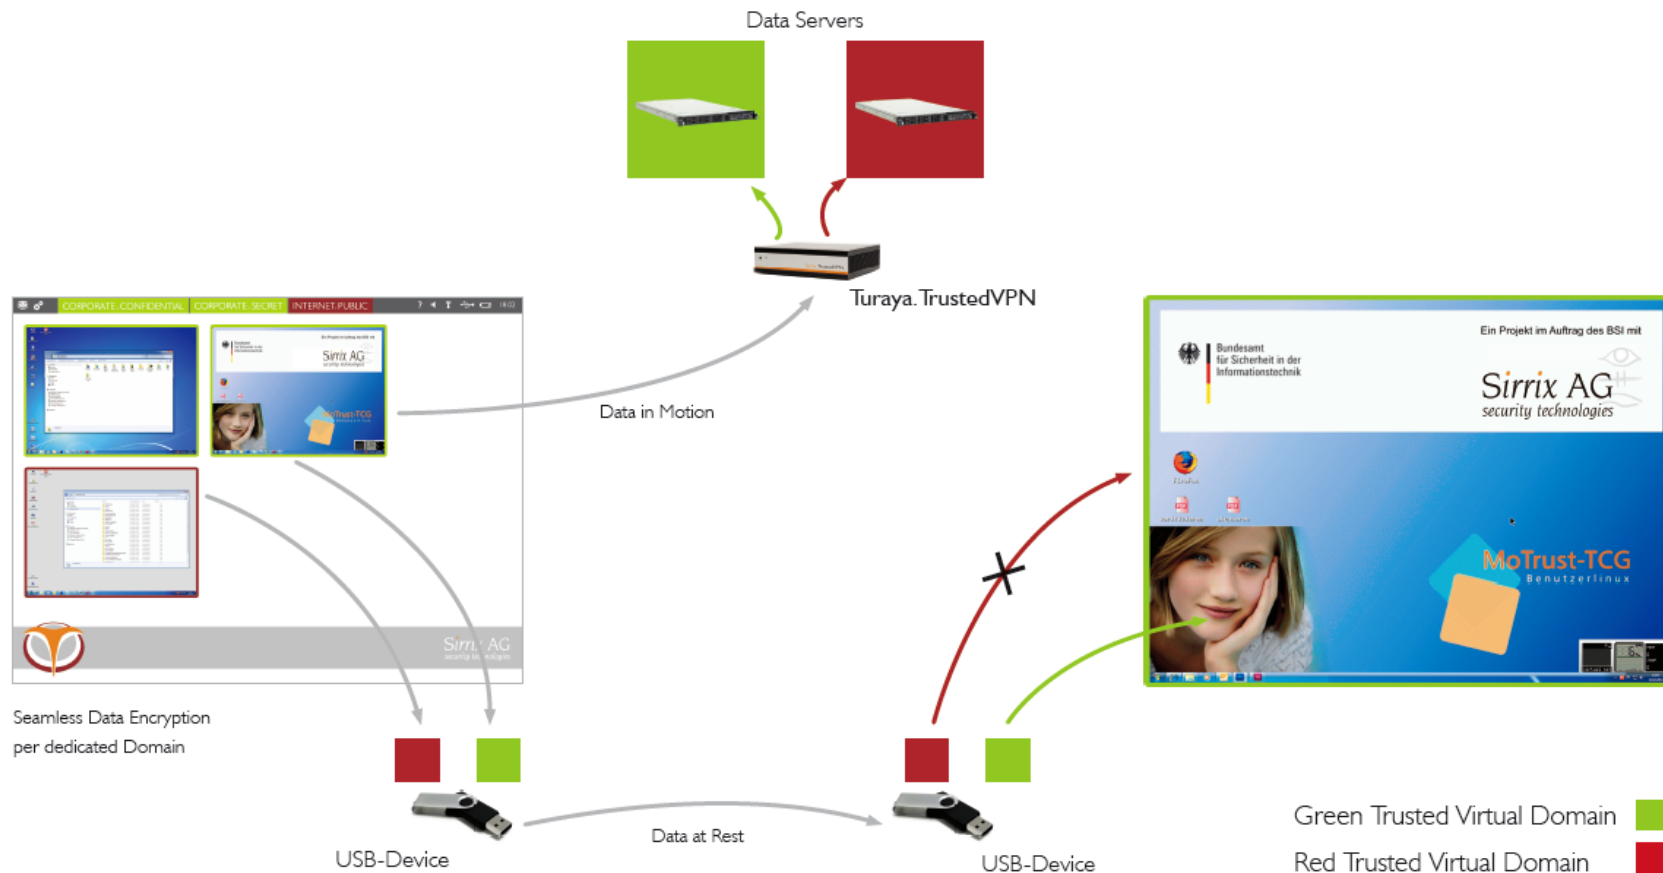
Data Servers

Turaya.TrustedVPN

CORPORATE.CONFIDENTIAL CORPORATE.SECRET INTERNET.PUBLIC

Sirrix AG

Data in Motion

Ein Projekt im Auftrag des BSI mit

Bundesamt für Sicherheit in der Informationstechnik

Sirrix AG security technologies

MoTrust-TCG Benutzerlinux

Seamless Data Encryption per dedicated Domain

USB-Device

Data at Rest

USB-Device

Green Trusted Virtual Domain

Red Trusted Virtual Domain